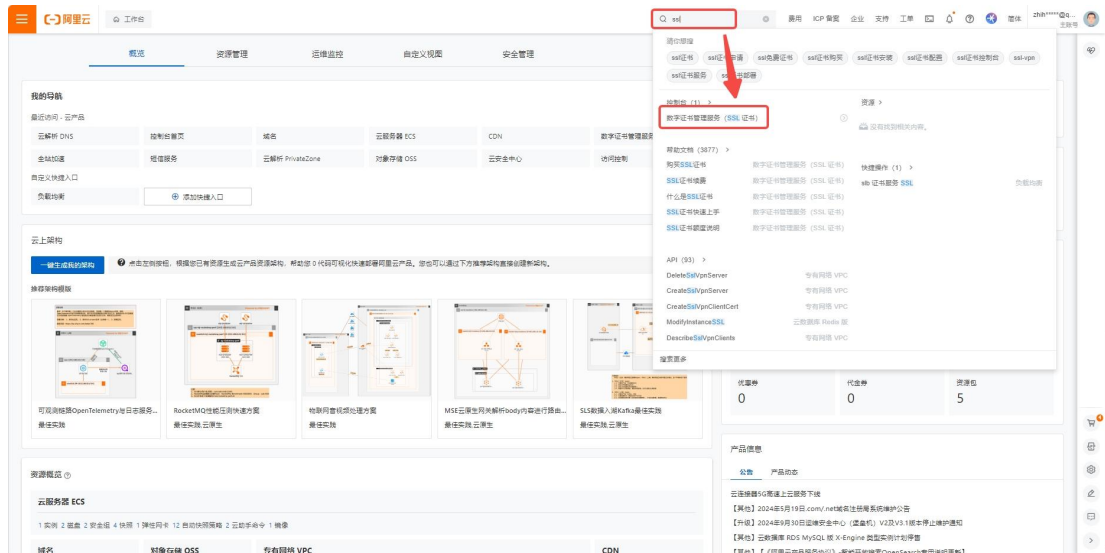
阿里云 工作台

ssl

费用 ICP 备案 企业 支持 工单 简体 zhih*****@q... 主账号

概览 资源管理 运维监控 自定义视图 安全管理

我的导航

最近访问 - 云产品

云解析 DNS 控制台首页 域名 云服务器 ECS CDN 数字证书管理服务

全站加速 短信服务 云解析 PrivateZone 对象存储 OSS 云安全中心 访问控制

自定义快捷入口

负载均衡 添加快捷入口

猜你想搜

ssl证书 ssl证书申请 ssl免费证书 ssl证书购买 ssl证书安装 ssl证书配置 ssl证书控制台 ssl-vpn ssl证书服务 ssl证书部署

控制台（1） >

数字证书管理服务（SSL 证书）

资源 >

没有找到相关内容。

帮助文档（3877） >

购买SSL证书 数字证书管理服务（SSL 证书）

SSL证书续费 数字证书管理服务（SSL 证书）

什么是SSL证书 数字证书管理服务（SSL 证书）

SSL证书快速上手 数字证书管理服务（SSL 证书）

SSL证书额度说明 数字证书管理服务（SSL 证书）

快捷操作（1） >

ssl 证书服务 SSL 数字证书

API（93） >

DeleteSslVpnServer 专有网络 VPC

CreateSslVpnServer 专有网络 VPC

CreateSslVpnClientCert 专有网络 VPC

ModifyInstanceSSL 云数据库 Redis 版

DescribeSslVpnClients 专有网络 VPC

搜索更多

云上架构

一键生成我的架构 点击左侧按钮，根据您已有资源生成云产品资源架构，帮助您 0 代码可视化快速部署阿里云产品。您也可以通过下方推荐架构直接创建新架构。

推荐架构模版

可观测性接入OpenTelemetry与日志服务... 最佳实践

RocketMQ性能压测快速方案 最佳实践 云原生

物联网音视频处理方案 最佳实践

MSE云原生网关解析body内容进行路由... 最佳实践 云原生

SLS数据入湖Kafka最佳实践 最佳实践 云原生

优惠券 0 代金券 0 资源包 5

资源概览

云服务器 ECS

1 实例 2 磁盘 2 安全组 4 快照 1 弹性网卡 12 自动快照策略 2 云助手命令 1 镜像

域名 对象存储 OSS 专有网络 VPC CDN

产品信息

公告 产品动态

云连接器5G现已上云服务下线

【其他】2024年5月19日.com/.net域名注册局系统维护公告

【升级】2024年9月30日起云安全中心（盘盘机）V2及V3.1版本停止维护通知

【其他】云数据库 RDS MySQL 版 X-Engine 类型实例计划停售

【其他】【（阿里云开放服务中）...